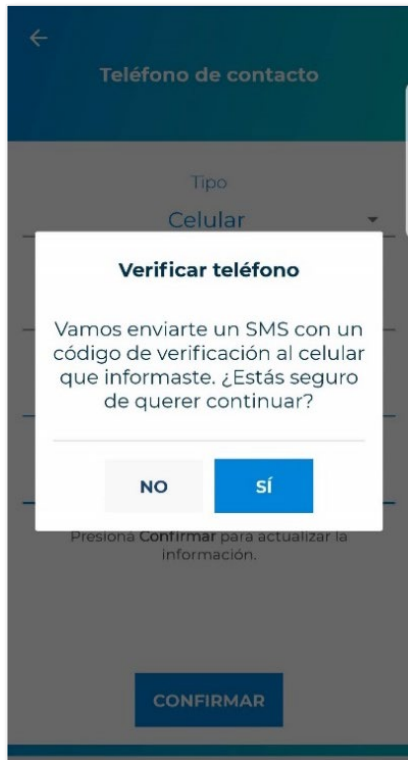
Teléfono de contacto

Tipo
Celular

Verificar teléfono

Vamos enviarte un SMS con un código de verificación al celular que informaste. ¿Estás seguro de querer continuar?

NO
SÍ

Presiona Confirmar para actualizar la información.

CONFIRMAR